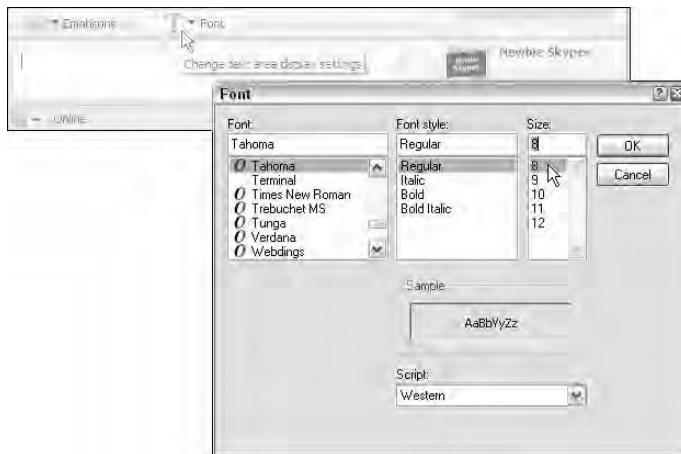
Emoticons
Font
Change text area display settings
Newbie Skyper
Online

Font
Font:
Tahoma
Tahoma
Terminal
Times New Roman
Trebuchet MS
Tunga
Verdana
Webdings
Font style:
Regular
Regular
Italic
Bold
Bold Italic
Size:
8
8
9
10
11
12
OK
Cancel
Sample
AaBbYyZz
Script:
Western